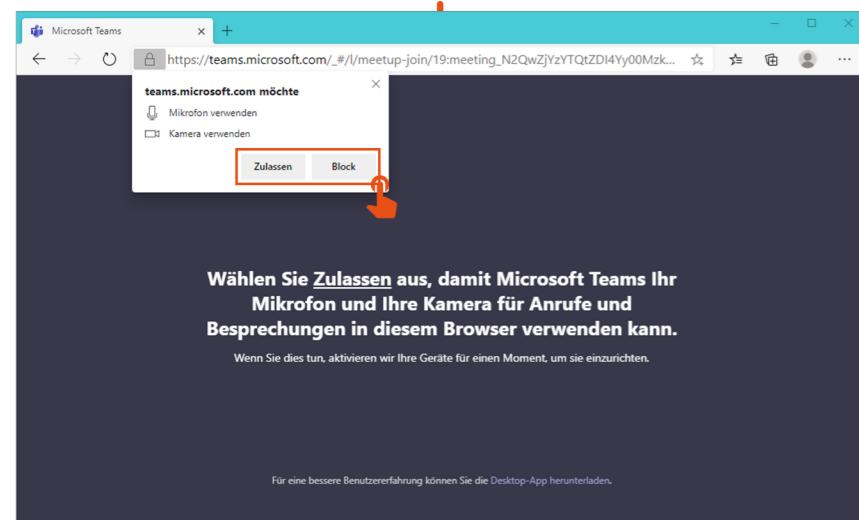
Microsoft Teams

https://teams.microsoft.com/_#/l/meetup-join/19:meeting_N2QwZjYzYTQtZDI4Yy00Mzk...

teams.microsoft.com möchte

Mikrofon verwenden

Kamera verwenden

Zulassen

Block

Wählen Sie Zulassen aus, damit Microsoft Teams Ihr Mikrofon und Ihre Kamera für Anrufe und Besprechungen in diesem Browser verwenden kann.

Wenn Sie dies tun, aktivieren wir Ihre Geräte für einen Moment, um sie einzurichten.

Für eine bessere Benutzererfahrung können Sie die Desktop-App herunterladen.